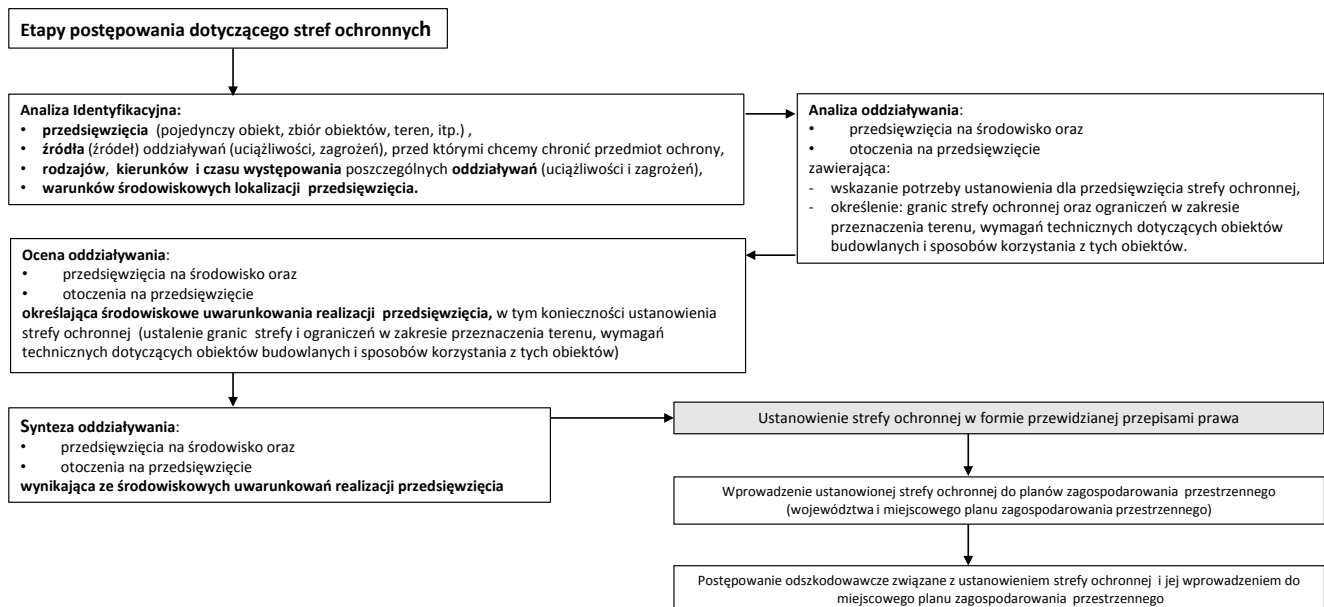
Etapy postępowania dotyczącego stref ochronnych

Analiza Identyfikacyjna:
• przedsięwzięcia (pojedynczy obiekt, zbiór obiektów, teren, itp.) ,
• źródła (źródeł) oddziaływań (uciążliwości, zagrożeń), przed którymi chcemy chronić przedmiot ochrony,
• rodzajów, kierunków i czasu występowania poszczególnych oddziaływań (uciążliwości i zagrożeń),
• warunków środowiskowych lokalizacji przedsięwzięcia.

Analiza oddziaływania:
• przedsięwzięcia na środowisko oraz
• otoczenia na przedsięwzięcie
zawierająca:
- wskazanie potrzeby ustanowienia dla przedsięwzięcia strefy ochronnej,
- określenie: granic strefy ochronnej oraz ograniczeń w zakresie przeznaczenia terenu, wymagań technicznych dotyczących obiektów budowlanych i sposobów korzystania z tych obiektów.

Ocena oddziaływania:
• przedsięwzięcia na środowisko oraz
• otoczenia na przedsięwzięcie
określająca środowiskowe uwarunkowania realizacji przedsięwzięcia, w tym konieczności ustanowienia strefy ochronnej (ustalenie granic strefy i ograniczeń w zakresie przeznaczenia terenu, wymagań technicznych dotyczących obiektów budowlanych i sposobów korzystania z tych obiektów)

Synteza oddziaływania:
• przedsięwzięcia na środowisko oraz
• otoczenia na przedsięwzięcie
wynikająca ze środowiskowych uwarunkowań realizacji przedsięwzięcia

Ustanowienie strefy ochronnej w formie przewidzianej przepisami prawa

Wprowadzenie ustanowionej strefy ochronnej do planów zagospodarowania przestrzennego (województwa i miejscowego planu zagospodarowania przestrzennego)

Postępowanie odszkodowawcze związane z ustanowieniem strefy ochronnej i jej wprowadzeniem do miejscowego planu zagospodarowania przestrzennego